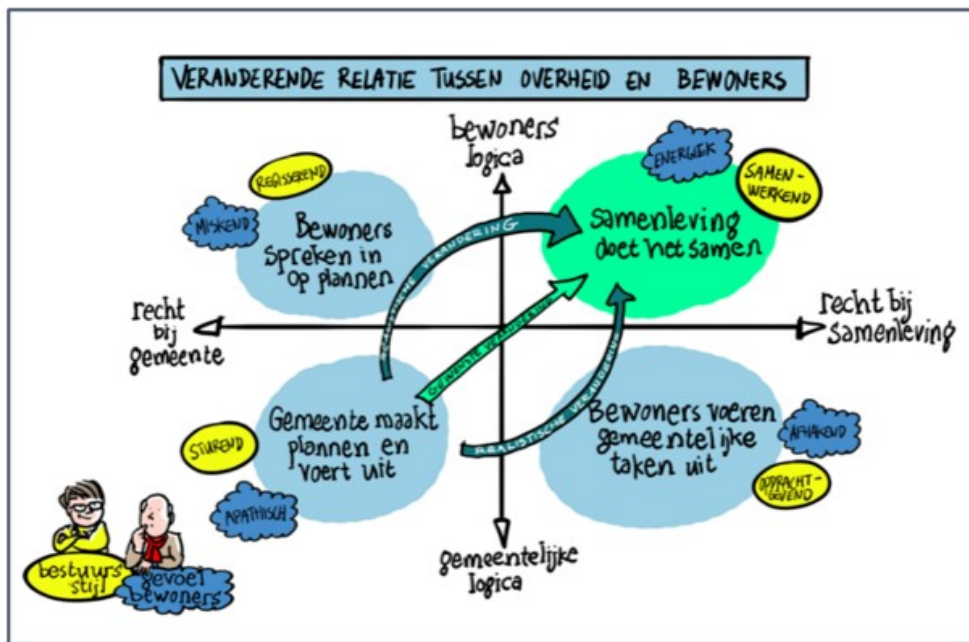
VERANDERENDE RELATIE TUSSEN OVERHEID EN BEWONERS

bewoners' logica

ENERGIEK

SAMENWERKEND

REGISSEREND

MISKEND

Bewoners spreken in op plannen

Samenleving doet het samen

recht bij gemeente

recht bij samenleving

GEMENTE VERANDERING

GEMEENTE VERANDERING

REALISTISCHE VERANDERING

Gemeente maakt plannen en voert uit

Bewoners voeren gemeentelijke taken uit

STUREND

AFHAKEND

APATHISCH

OPDRACHTGEVEND

bestuurs stijl

gevoel bewoners

gemeentelijke logica